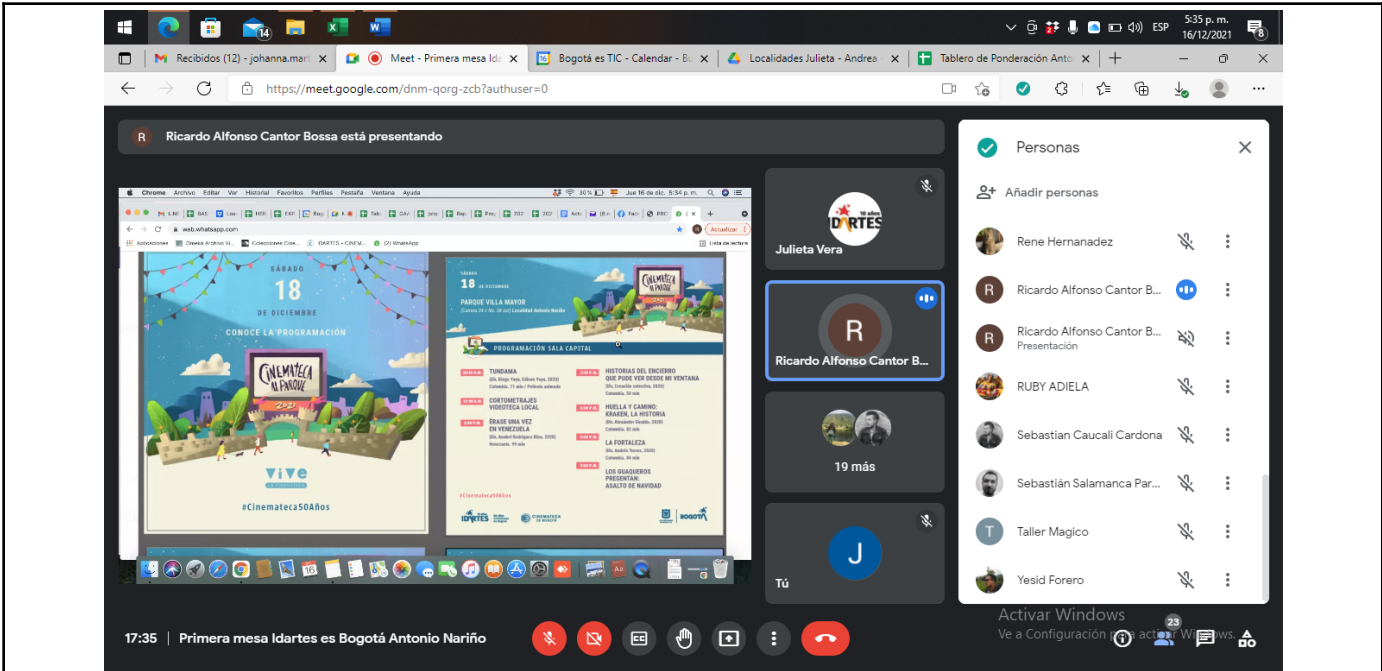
14

ESP 5:35 p. m. 16/12/2021 8

Recibidos (12) - johanna.mart | Meet - Primera mesa Ida | Bogotá es TIC - Calendar - Bu | Localidades Julieta - Andrea | Tablero de Ponderación Anto

https://meet.google.com/dnm-qorg-zcb?authuser=0

Ricardo Alfonso Cantor Bossa está presentando

Chrome Archivo Editar Ver Historial Favoritos Perfiles Pestaña Ventana Ayuda Jue 16 de dic. 5:34 p. m.

web.whatsapp.com

Actualizar

Aplicaciones Omeka Archivo H... Colecciones Cose... DARTES - CINEM... (2) WhatsApp Lista de lectura

SÁBADO
18
DE DICIEMBRE
CONOCE LA PROGRAMACIÓN

CINEMATECA AL PARQUE 2021

VIVE

#Cinemateca50Años

SÁBADO
18 DE DICIEMBRE
PARQUE VILLA MAYOR
Localidad Antonio Nariño

PROGRAMACIÓN SALA CAPITAL

TUNDAMA
CORTOMETRAJES VIDEOTECA LOCAL
ÉRASE UNA VEZ EN VENEZUELA
HISTORIAS DEL ENCIERRO QUE PUDE VER DESDE MI VENTANA
HUELLA Y CAMINO: KRAKEN, LA HISTORIA
LA FORTALEZA
LOS GUAQUEROS PRESENTAN: ASALTO DE NAVIDAD

#Cinemateca50Años

IDARTES CINEMATECA DE BOGOTÁ BOGOTÁ

16

IDARTES 10 años

Julieta Vera

R
Ricardo Alfonso Cantor B...

19 más

J
Tú

Personas

Añadir personas

Rene Hernanadez
Ricardo Alfonso Cantor B...
Ricardo Alfonso Cantor B...
Presentación
RUBY ADIELA
Sebastian Caucali Cardona
Sebastián Salamanca Par...
T Taller Magico
Yesid Forero

Activar Windows
Ve a Configuración para activar Windows.

17:35 | Primera mesa Idartes es Bogotá Antonio Nariño

23